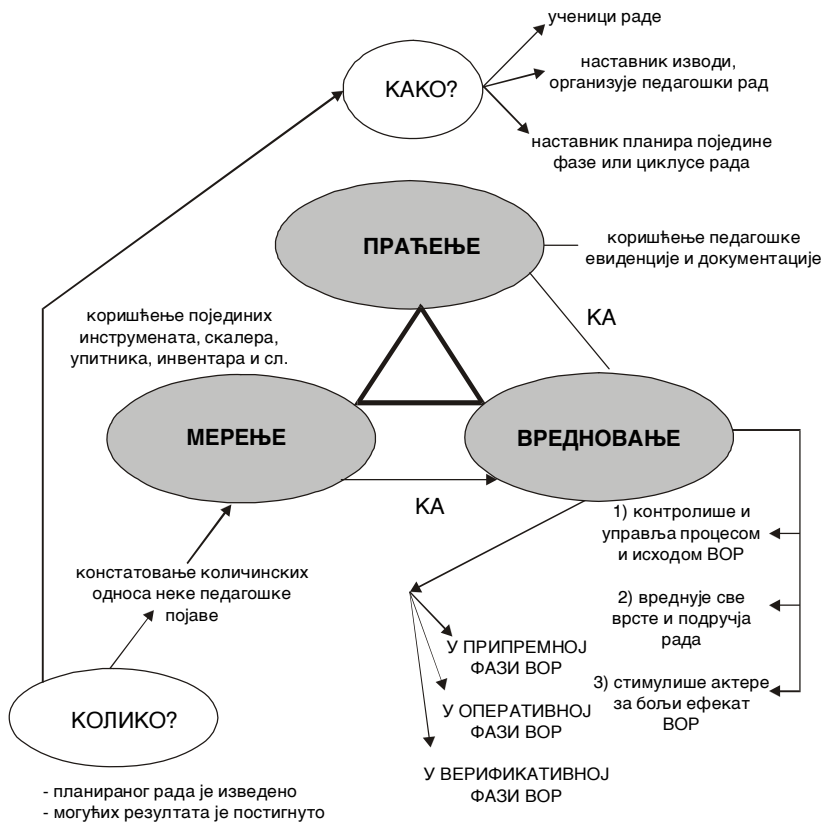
КАКО?

ученици раде

наставник изводи, организује педагошки рад

наставник планира поједине фазе или циклусе рада

ПРАЋЕЊЕ

коришћење педагошке евиденције и документације

коришћење појединих инструмената, скалера, упитника, инвентара и сл.

КА

МЕРЕЊЕ

ВРЕДНОВАЊЕ

КА

1) контролише и управља процесом и исходом ВОР

констатовање количинских односа неке педагошке појаве

2) вреднује све врсте и подручја рада

У ПРИПРЕМНОЈ ФАЗИ ВОР

3) стимулише актере за бољи ефекат ВОР

КОЛИКО?

У ОПЕРАТИВНОЈ ФАЗИ ВОР

У ВЕРИФИКАТИВНОЈ ФАЗИ ВОР

- планираног рада је изведено
- могућих резултата је постигнуто